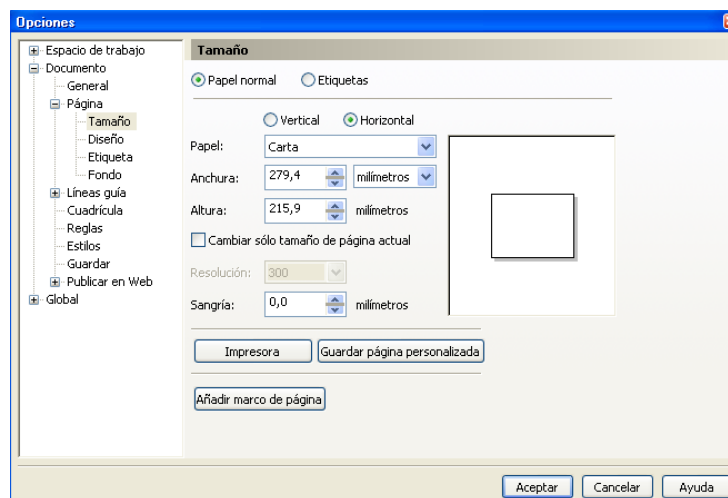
Opciones

Espacio de trabajo
Documento
General
Página
Tamaño
Diseño
Etiqueta
Fondo
Líneas guía
Cuadrícula
Reglas
Estilos
Guardar
Publicar en Web
Global

Tamaño

Papel normal
Etiquetas

Vertical
Horizontal

Papel: Carta
Anchura: 279,4 milímetros
Altura: 215,9 milímetros
Cambiar sólo tamaño de página actual
Resolución: 300
Sangría: 0,0 milímetros

Impresora
Guardar página personalizada

Añadir marco de página

Aceptar
Cancelar
Ayuda